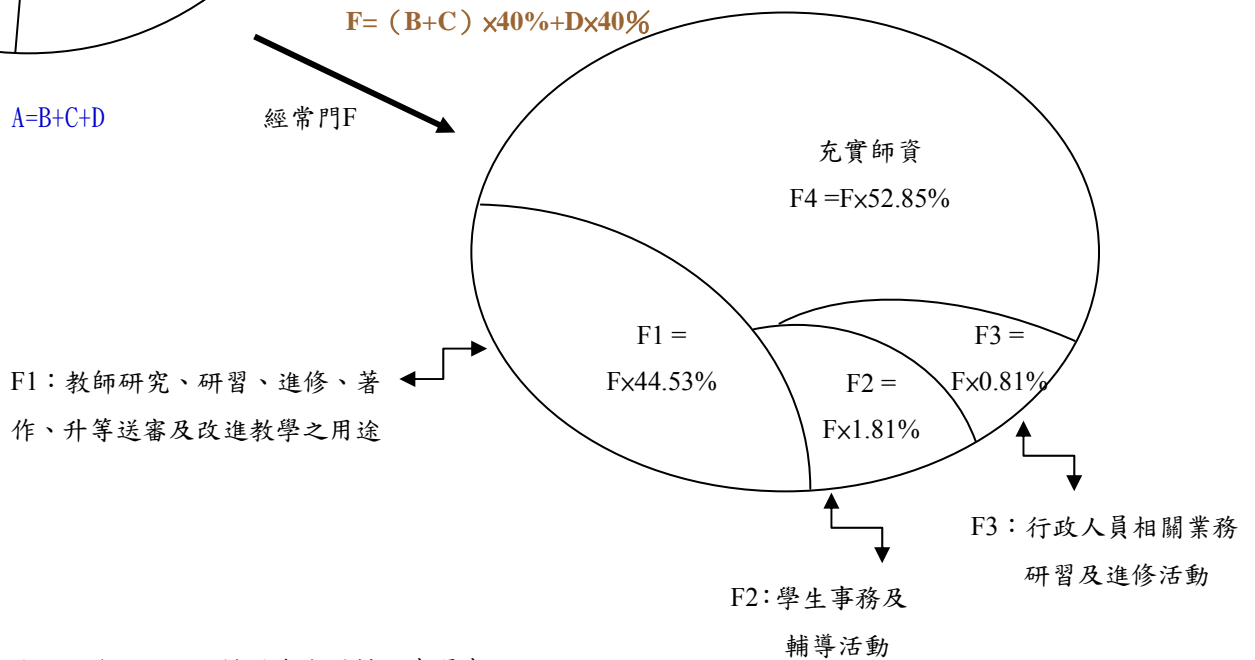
F=（B+C）x40%+Dx40%

A=B+C+D

經常門F

充實師資

F4 =Fx52.85%

F1 =

Fx44.53%

F2 =

Fx1.81%

F3 =

Fx0.81%

F1：教師研究、研習、進修、著作、升等送審及改進教學之用途

F2：學生事務及輔導活動

F3：行政人員相關業務研習及進修活動